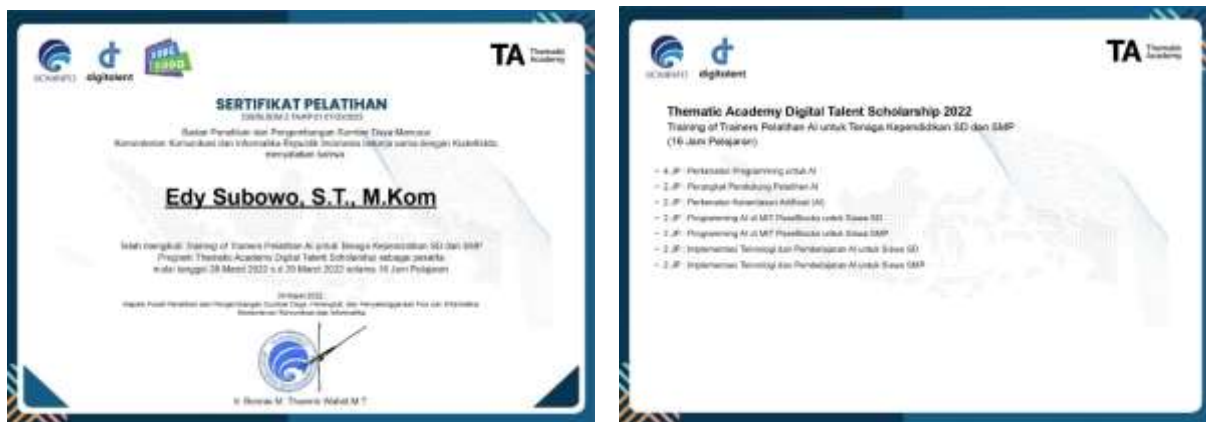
KOMINFO digitalent

TA Thematic Academy

SERTIFIKAT PELATIHAN

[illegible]

Badan Penelitian dan Pengembangan Sumber Daya Manusia Kementerian Komunikasi dan Informatika Republik Indonesia bekerja sama dengan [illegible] menyatakan bahwa

Edy Subowo, S.T., M.Kom

telah mengikuti Training of Trainers Pelatihan AI untuk Tenaga Kependidikan SD dan SMP Program Thematic Academy Digital Talent Scholarship sebagai peserta mulai tanggal 28 Maret 2022 s.d 30 Maret 2022 selama 16 Jam Pelajaran

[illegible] 2022
Kepala Pusat Penelitian dan Pengembangan Sumber Daya Manusia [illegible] dan Penyelenggaraan Pos dan Informatika Kementerian Komunikasi dan Informatika

Ir. Bonnie M. Thamrin Wahid M.T

KOMINFO digitalent

TA Thematic Academy

Thematic Academy Digital Talent Scholarship 2022
Training of Trainers Pelatihan AI untuk Tenaga Kependidikan SD dan SMP
(16 Jam Pelajaran)

- 4 JP : Perkenalan Programming untuk AI
- 2 JP : Perangkat Pendukung Pelatihan AI
- 2 JP : Perkenalan Kecerdasan Artifisial (AI)
- 2 JP : Programming AI di MIT PoseBlocks untuk Siswa SD
- 2 JP : Programming AI di MIT PoseBlocks untuk Siswa SMP
- 2 JP : Implementasi Teknologi dan Pembelajaran AI untuk Siswa SD
- 2 JP : Implementasi Teknologi dan Pembelajaran AI untuk Siswa SMP